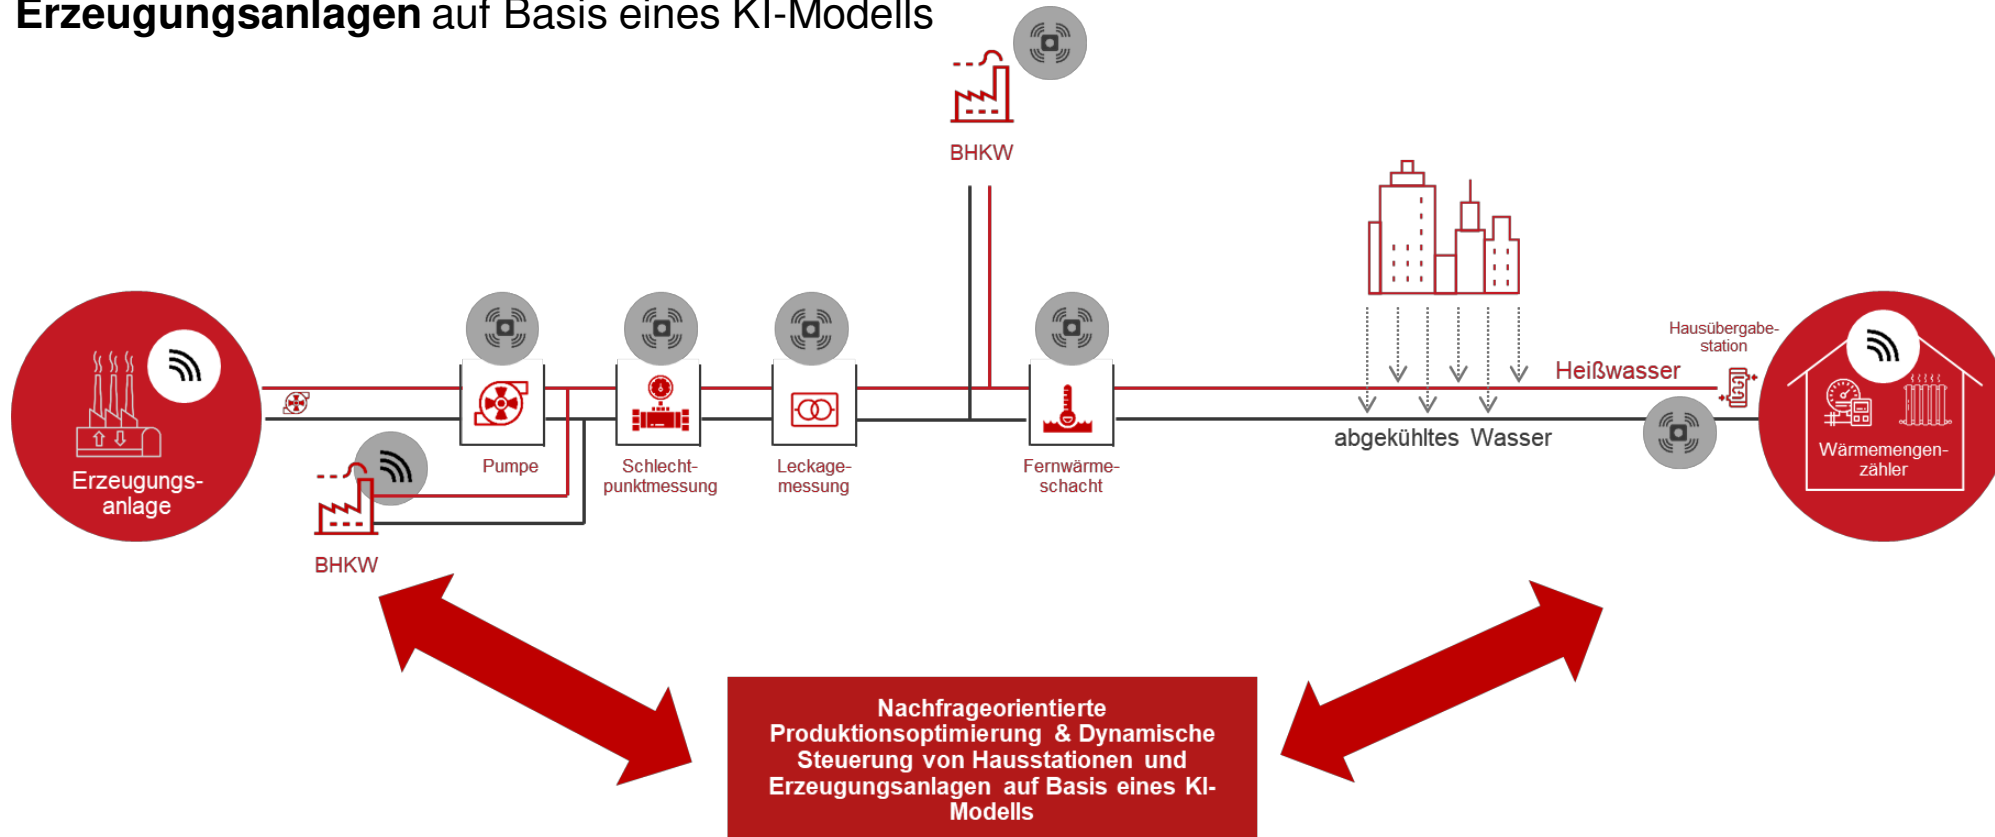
Erzeugungsanlagen auf Basis eines KI-Modells

BHKW

Erzeugungsanlage

Pumpe

Schlechtpunktmessung

Leckagemessung

Fernwärmeschacht

BHKW

Heißwasser

abgekühltes Wasser

Hausübergabestation

Wärmemengenzähler

Nachfrageorientierte Produktionsoptimierung & Dynamische Steuerung von Hausstationen und Erzeugungsanlagen auf Basis eines KI-Modells